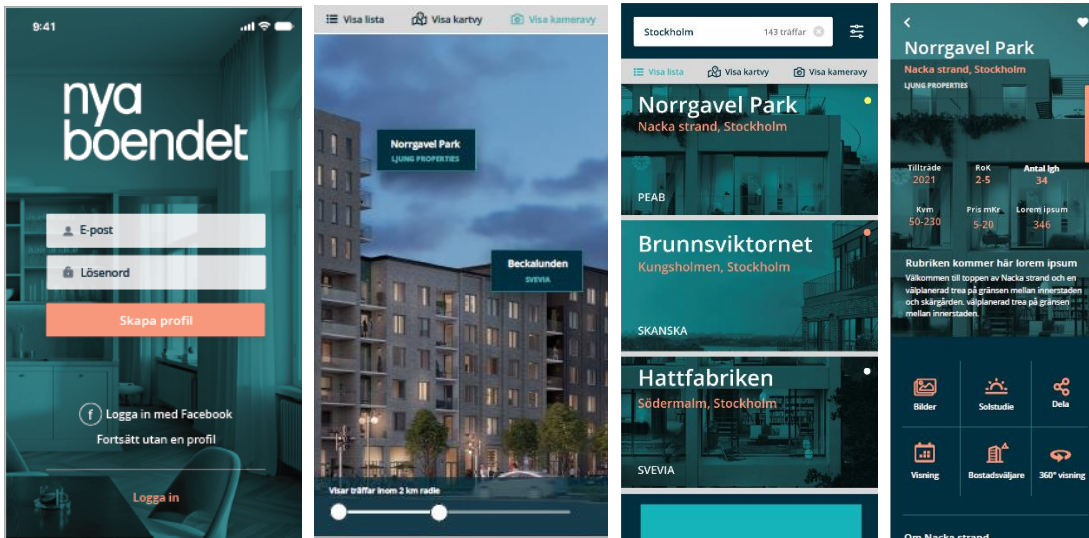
9:41

nya boendet

E-post

Lösenord

Skapa profil

Logga in med Facebook

Fortsätt utan en profil

Logga in

Visa lista Visa kartvy Visa kameravy

Norrgavel Park
LJUNG PROPERTIES

Beckalunden
SVEVIA

Visar träffar inom 2 km radie

Stockholm 143 träffar

Visa lista Visa kartvy Visa kameravy

Norrgavel Park
Nacka strand, Stockholm
PEAB

Brunnsviktornet
Kungsholmen, Stockholm
SKANSKA

Hattfabriken
Södermalm, Stockholm
SVEVIA

Norrgavel Park
Nacka strand, Stockholm
LJUNG PROPERTIES

| Tillträde | RoK | Antal lgh |
|---|---|---|
| 2021 | 2-5 | 34 |
| Kvm | Pris mKr | Lorem ipsum |
| 50-230 | 5-20 | 346 |

Rubriken kommer här lorem ipsum
Välkommen till toppen av Nacka strand och en välplanerad trea på gränsen mellan innerstaden och skärgården. välplanerad trea på gränsen mellan innerstaden.

Bilder Solstudie Dela

Visning Bostadsväljare 360° visning

Om Nacka strand